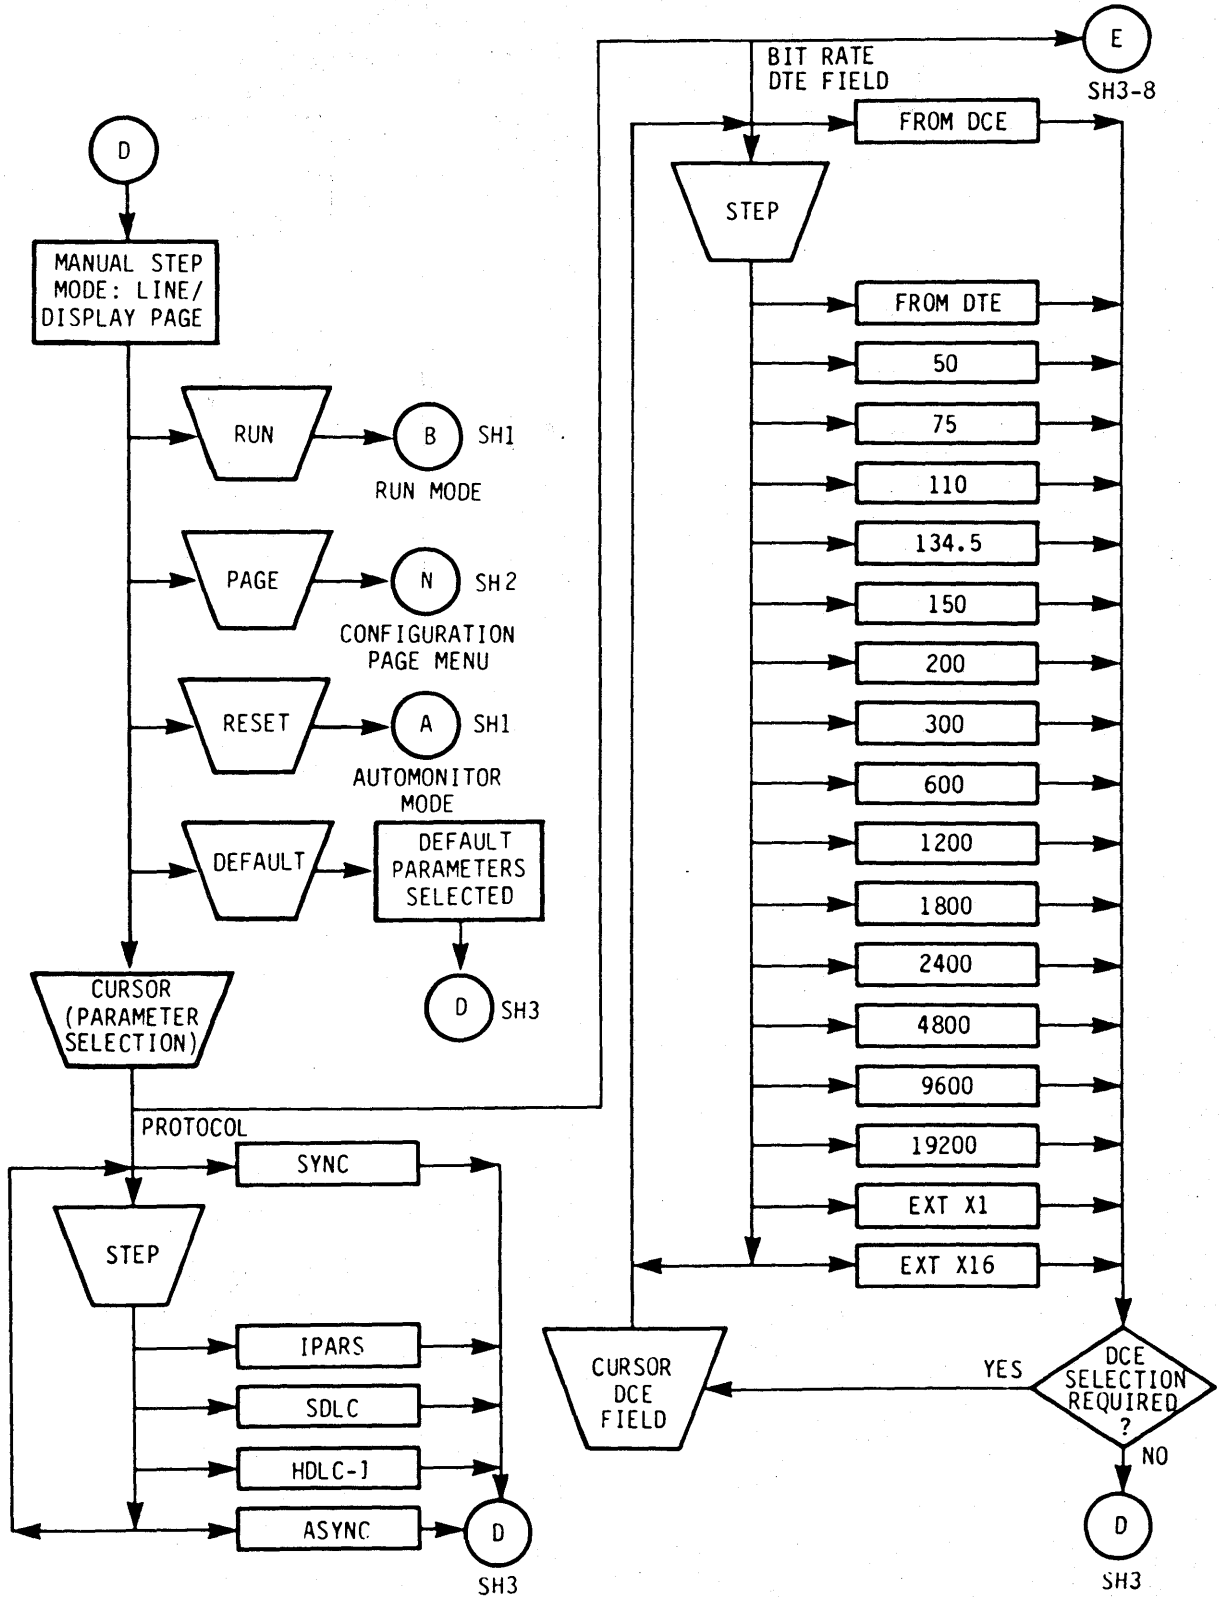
D

MANUAL STEP MODE: LINE/ DISPLAY PAGE

RUN

B SH1

RUN MODE

PAGE

N SH2

CONFIGURATION PAGE MENU

RESET

A SH1

AUTOMONITOR MODE

DEFAULT

DEFAULT PARAMETERS SELECTED

D SH3

CURSOR (PARAMETER SELECTION)

PROTOCOL

SYNC

STEP

IPARS

SDLC

HDLC-1

ASYNC

D SH3

BIT RATE DTE FIELD

E SH3-8

FROM DCE

STEP

FROM DTE

50

75

110

134.5

150

200

300

600

1200

1800

2400

4800

9600

19200

EXT X1

EXT X16

CURSOR DCE FIELD

YES

DCE SELECTION REQUIRED ?

NO

D SH3